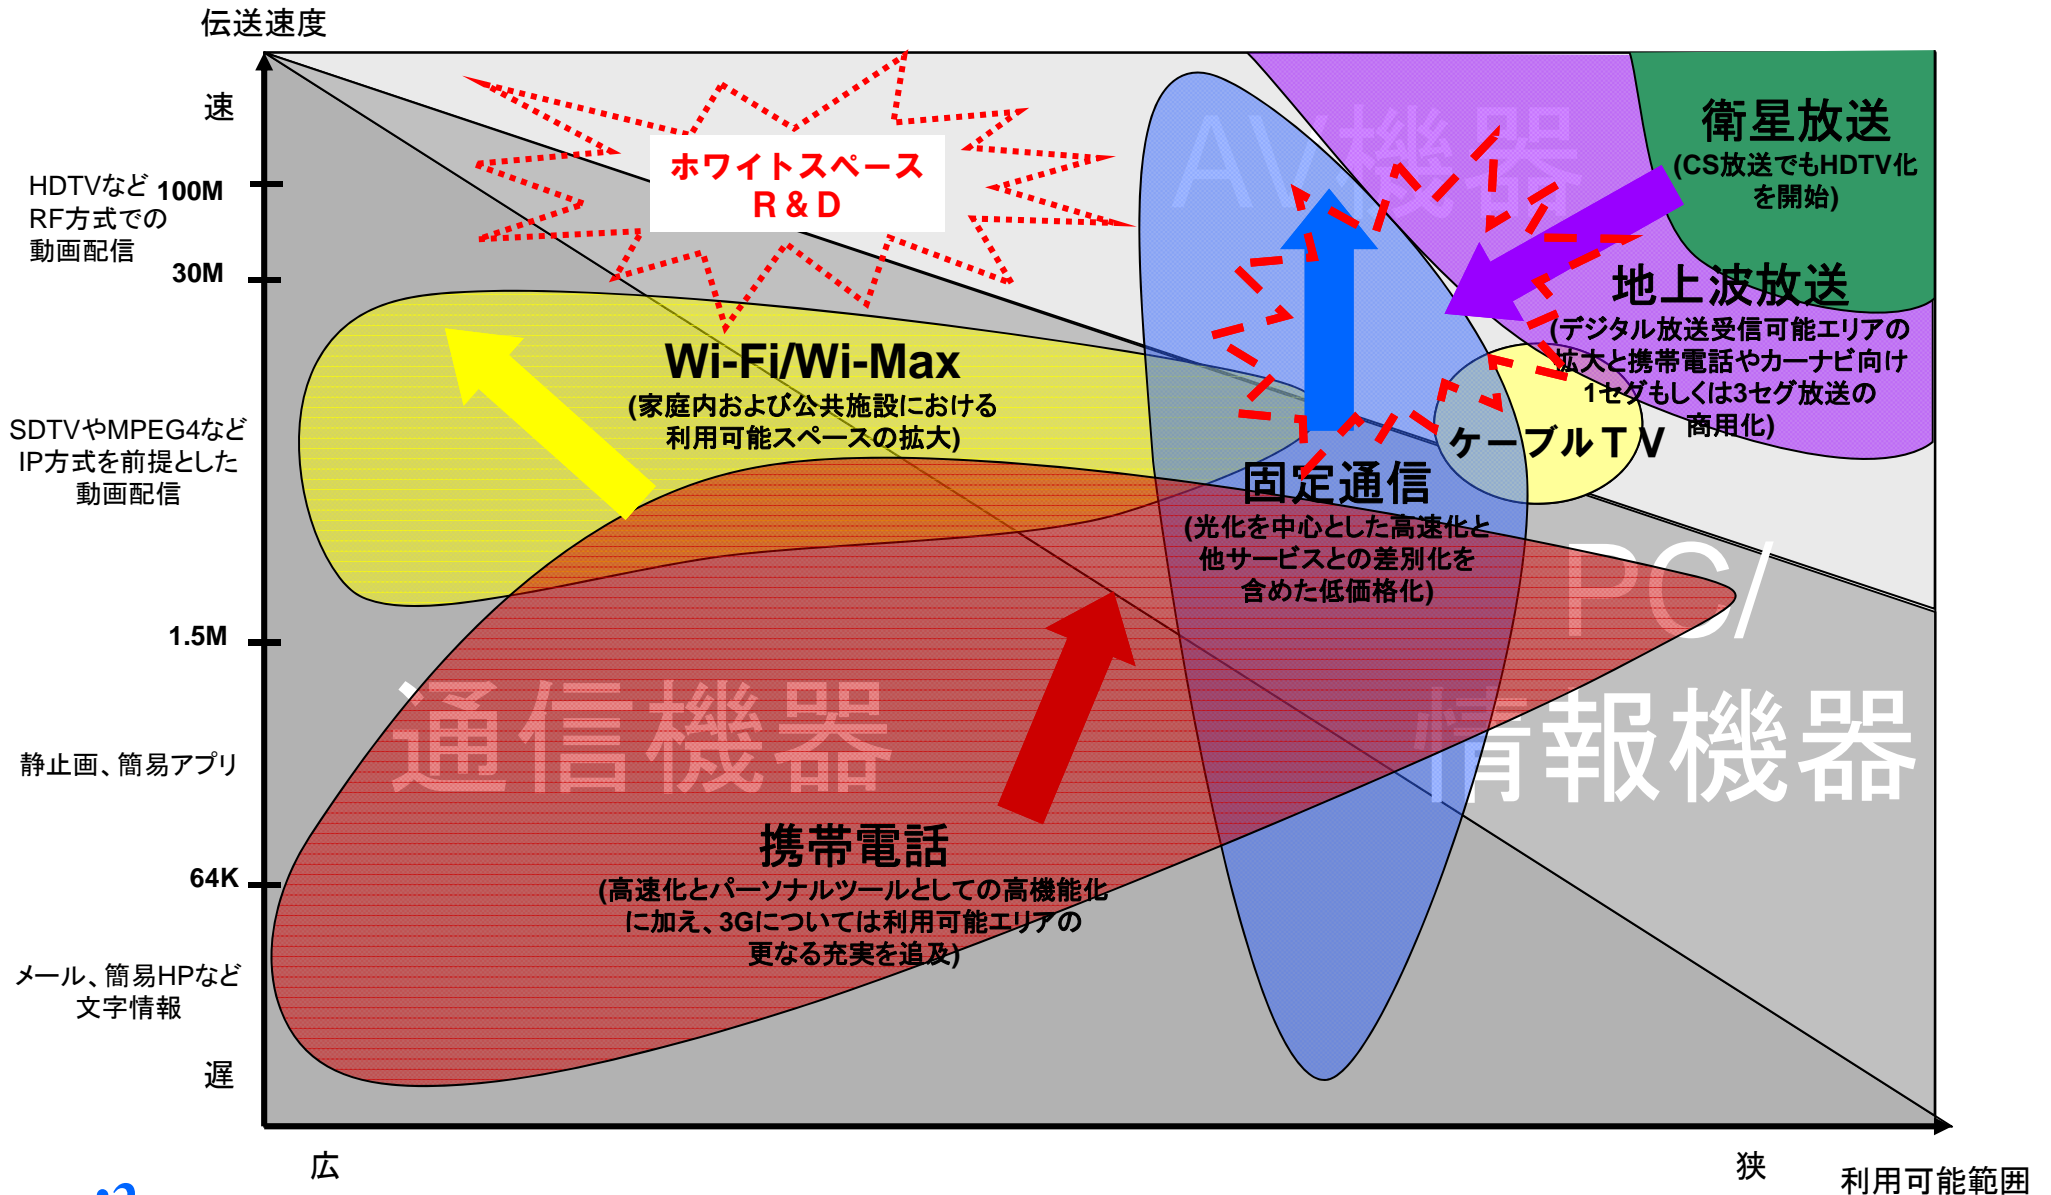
伝送速度

速

HDTVなど RF方式での 動画配信

100M

30M

SDTVやMPEG4など IP方式を前提とした 動画配信

1.5M

静止画、簡易アプリ

64K

メール、簡易HPなど 文字情報

遅

広

狭

利用可能範囲

ホワイトスペース R＆D

AV機器

衛星放送 (CS放送でもHDTV化を開始)

地上波放送 (デジタル放送受信可能エリアの拡大と携帯電話やカーナビ向け 1セグもしくは3セグ放送の商用化)

Wi-Fi/Wi-Max (家庭内および公共施設における利用可能スペースの拡大)

ケーブルTV

固定通信 (光化を中心とした高速化と他サービスとの差別化を含めた低価格化)

PC/ 情報機器

通信機器

携帯電話 (高速化とパーソナルツールとしての高機能化に加え、3Gについては利用可能エリアの更なる充実を追及)